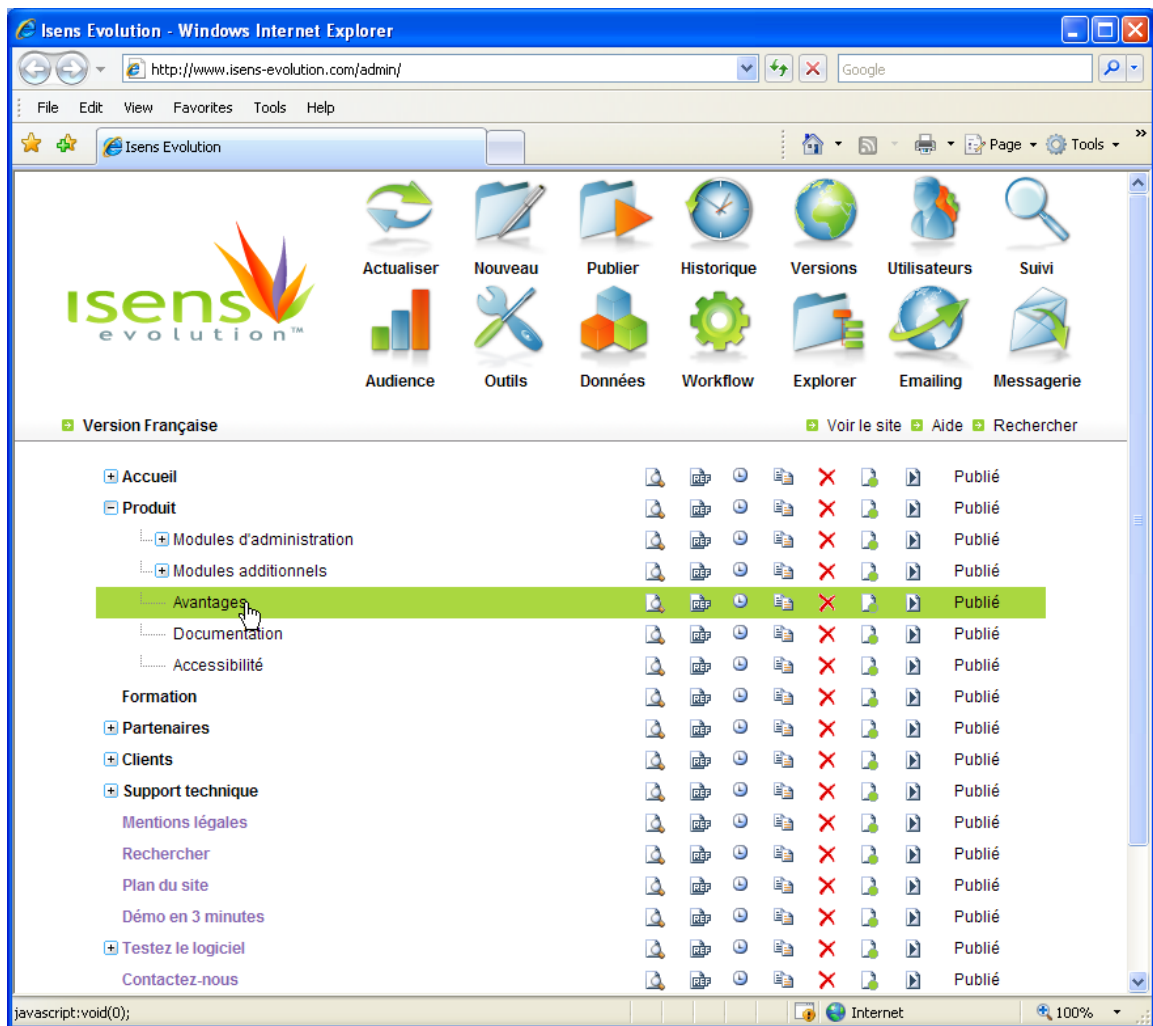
Isens Evolution - Windows Internet Explorer

http://www.isens-evolution.com/admin/

Google

File Edit View Favorites Tools Help

Isens Evolution

Page Tools

isens evolution™

Actualiser Nouveau Publier Historique Versions Utilisateurs Suivi

Audience Outils Données Workflow Explorer Emailing Messagerie

Version Française

Voir le site Aide Rechercher

| | |
|---|---|
| Accueil | Publié |
| Produit | Publié |
| Modules d'administration | Publié |
| Modules additionnels | Publié |
| Avantages | Publié |
| Documentation | Publié |
| Accessibilité | Publié |
| Formation | Publié |
| Partenaires | Publié |
| Clients | Publié |
| Support technique | Publié |
| Mentions légales | Publié |
| Rechercher | Publié |
| Plan du site | Publié |
| Démo en 3 minutes | Publié |
| Testez le logiciel | Publié |
| Contactez-nous | Publié |

javascript:void(0);

Internet

100%